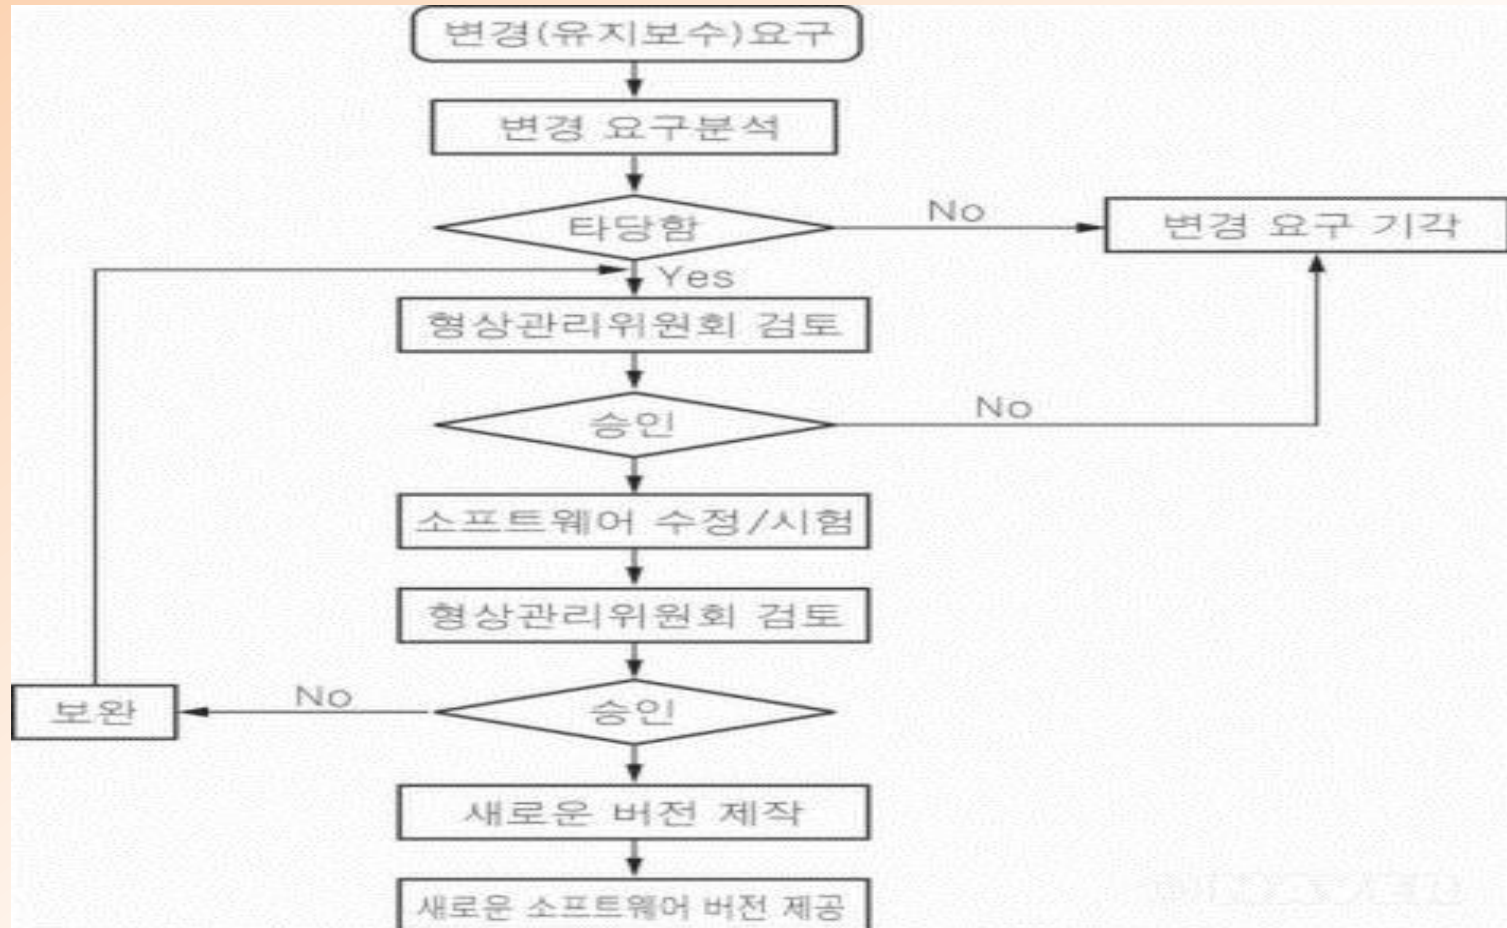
변경(유지보수)요구

변경 요구분석

타당함

No

변경 요구 기각

Yes

형상관리위원회 검토

승인

No

소프트웨어 수정/시험

형상관리위원회 검토

보완

No

승인

새로운 버전 제작

새로운 소프트웨어 버전 제공